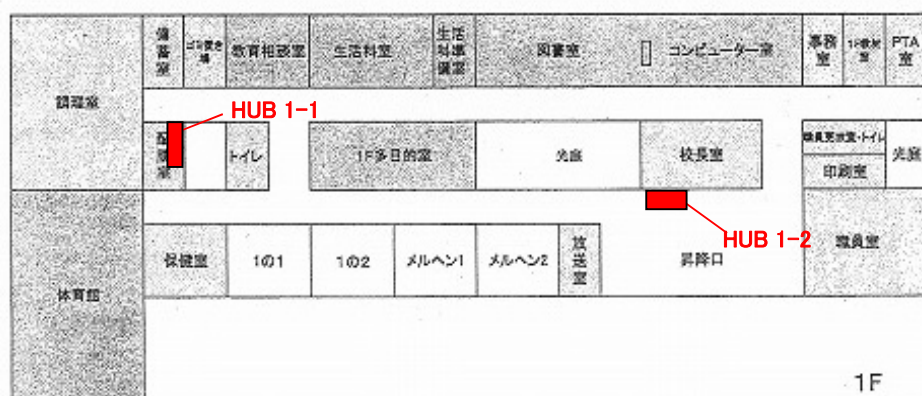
備蓄室

ゴミ置き場

教育相談室

生活科室

生活科準備室

図書室

コンピューター室

事務室

1F教材室

PTA室

調理室

HUB 1-1

配膳室

トイレ

1F多目的室

先生

校長室

職員更衣室・トイレ

先生

印刷室

HUB 1-2

体育館

保健室

1の1

1の2

メルヘン1

メルヘン2

放送室

昇降口

職員室

1F